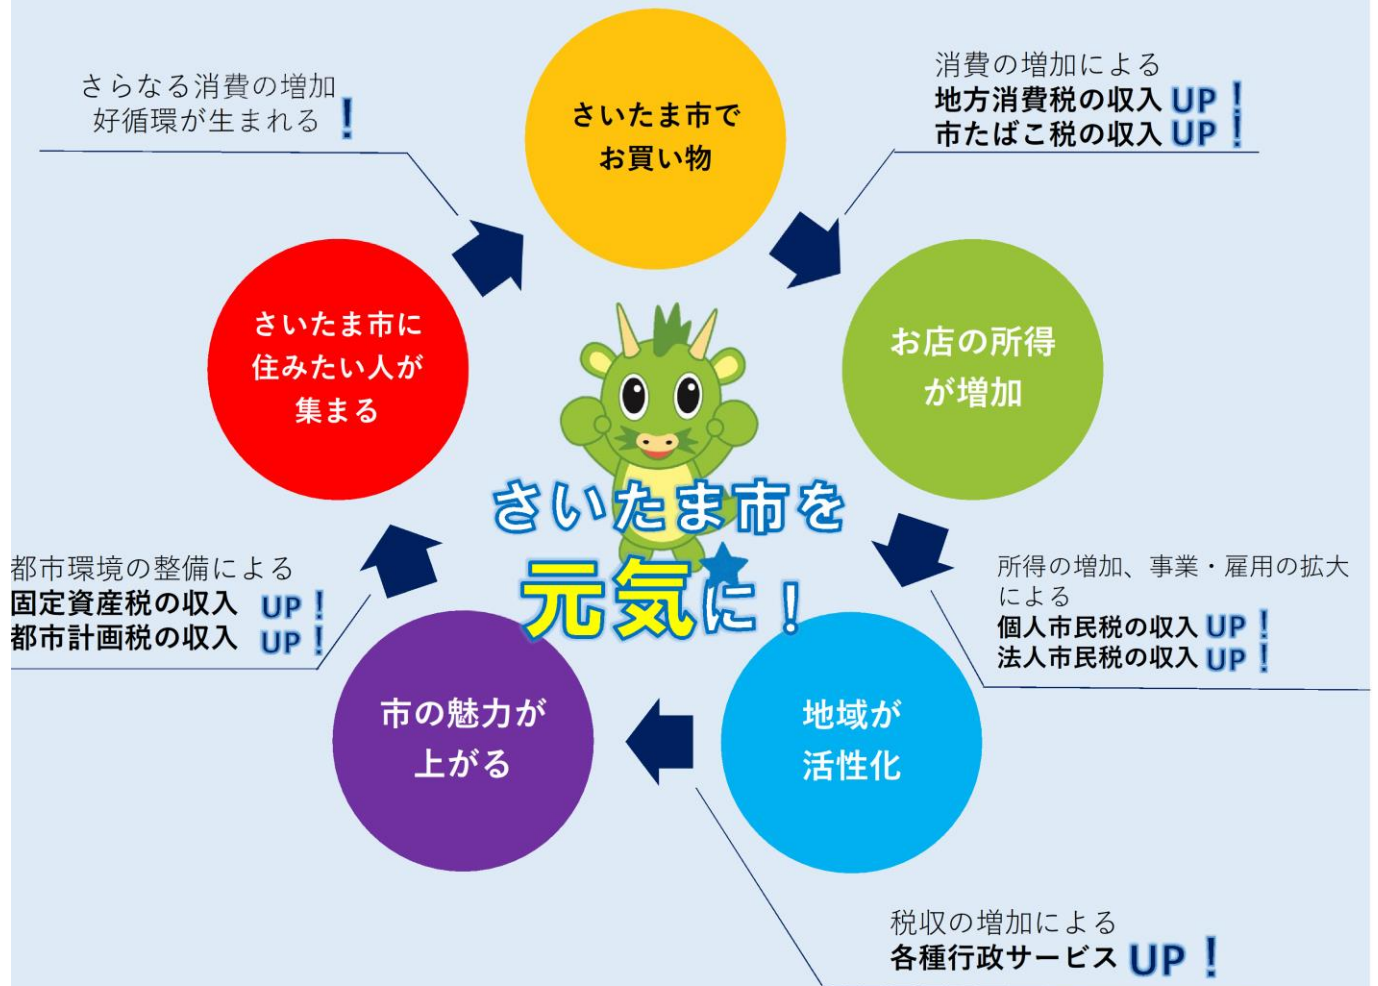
さらなる消費の増加
好循環が生まれる！

さいたま市で
お買い物

消費の増加による
地方消費税の収入 UP！
市たばこ税の収入 UP！

さいたま市に
住みたい人が
集まる

お店の所得
が増加

さいたま市を
元気に！

都市環境の整備による
固定資産税の収入 UP！
都市計画税の収入 UP！

所得の増加、事業・雇用の拡大による
個人市民税の収入 UP！
法人市民税の収入 UP！

市の魅力が
上がる

地域が
活性化

税収の増加による
各種行政サービス UP！